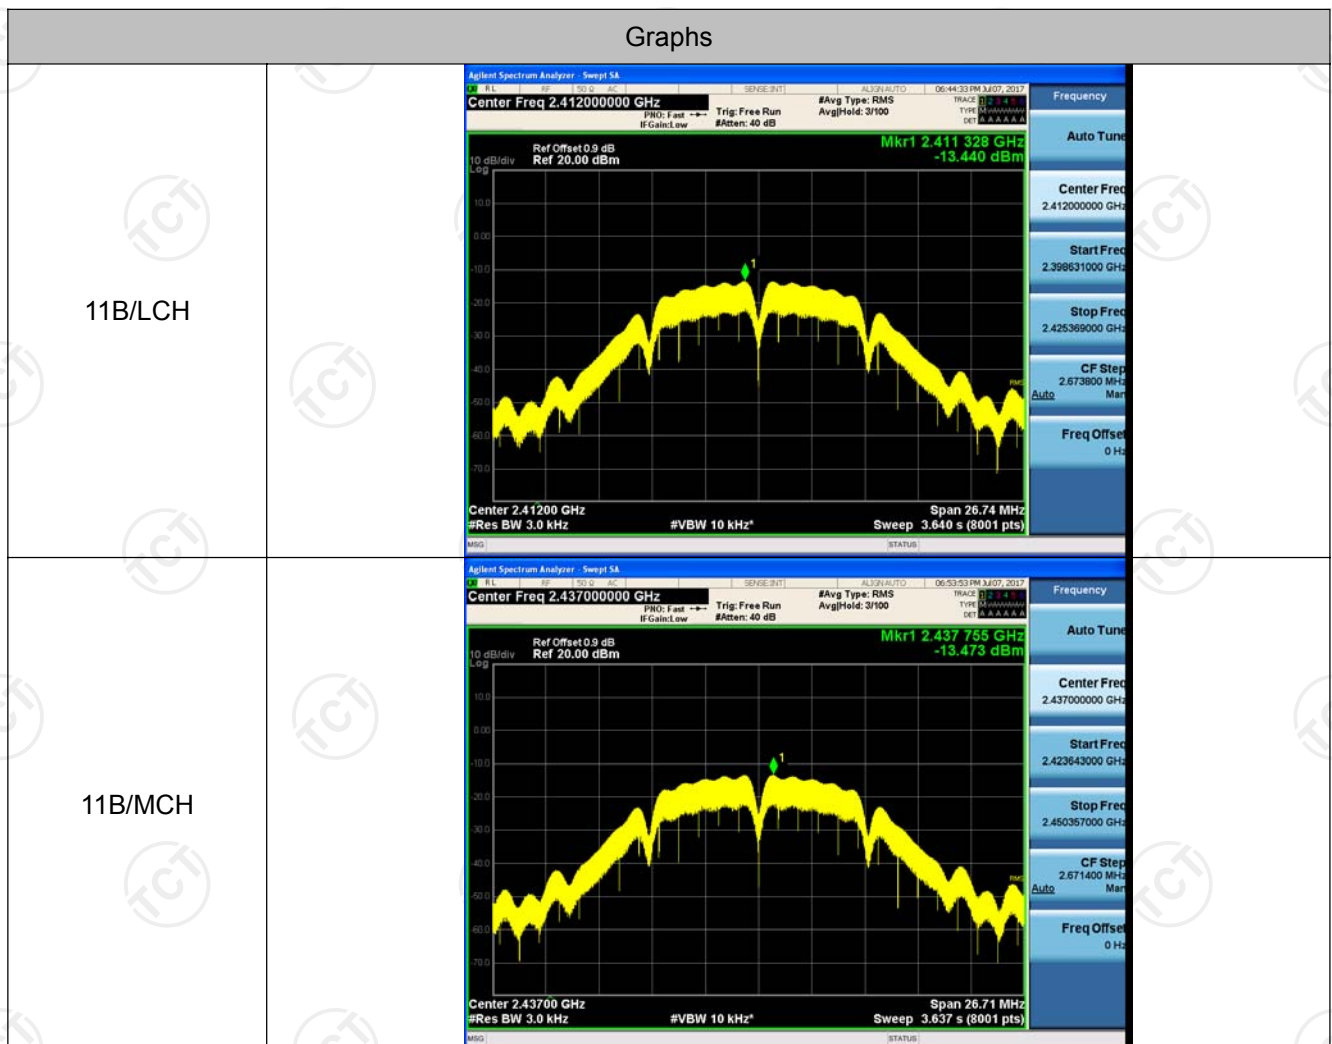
Graphs

| | Graphs |
|---|---|
| 11B/LCH | Agilent Spectrum Analyzer - Swept SA<br>RL RF 50 Ω AC SENSE:INT ALIGN AUTO 06:44:33 PM Jul 07, 2017<br>Center Freq 2.412000000 GHz PNO: Fast IFGain:Low Trig: Free Run #Atten: 40 dB #Avg Type: RMS Avg\|Hold: 3/100 TRACE 1 2 3 4 5 6 TYPE M DET A A A A A A<br>Ref Offset 0.9 dB 10 dB/div Ref 20.00 dBm Log<br>Mkr1 2.411 328 GHz -13.440 dBm<br>10.0 0.00 -10.0 -20.0 -30.0 -40.0 -50.0 -60.0 -70.0<br>1<br>RMS<br>Center 2.41200 GHz #Res BW 3.0 kHz #VBW 10 kHz* Span 26.74 MHz Sweep 3.640 s (8001 pts)<br>MSG STATUS<br>Frequency<br>Auto Tune<br>Center Freq 2.412000000 GHz<br>Start Freq 2.398631000 GHz<br>Stop Freq 2.425369000 GHz<br>CF Step 2.673800 MHz Auto Man<br>Freq Offset 0 Hz |
| 11B/MCH | Agilent Spectrum Analyzer - Swept SA<br>RL RF 50 Ω AC SENSE:INT ALIGN AUTO 06:53:53 PM Jul 07, 2017<br>Center Freq 2.437000000 GHz PNO: Fast IFGain:Low Trig: Free Run #Atten: 40 dB #Avg Type: RMS Avg\|Hold: 3/100 TRACE 1 2 3 4 5 6 TYPE M DET A A A A A A<br>Ref Offset 0.9 dB 10 dB/div Ref 20.00 dBm Log<br>Mkr1 2.437 755 GHz -13.473 dBm<br>10.0 0.00 -10.0 -20.0 -30.0 -40.0 -50.0 -60.0 -70.0<br>1<br>RMS<br>Center 2.43700 GHz #Res BW 3.0 kHz #VBW 10 kHz* Span 26.71 MHz Sweep 3.637 s (8001 pts)<br>MSG STATUS<br>Frequency<br>Auto Tune<br>Center Freq 2.437000000 GHz<br>Start Freq 2.423643000 GHz<br>Stop Freq 2.450357000 GHz<br>CF Step 2.671400 MHz Auto Man<br>Freq Offset 0 Hz |